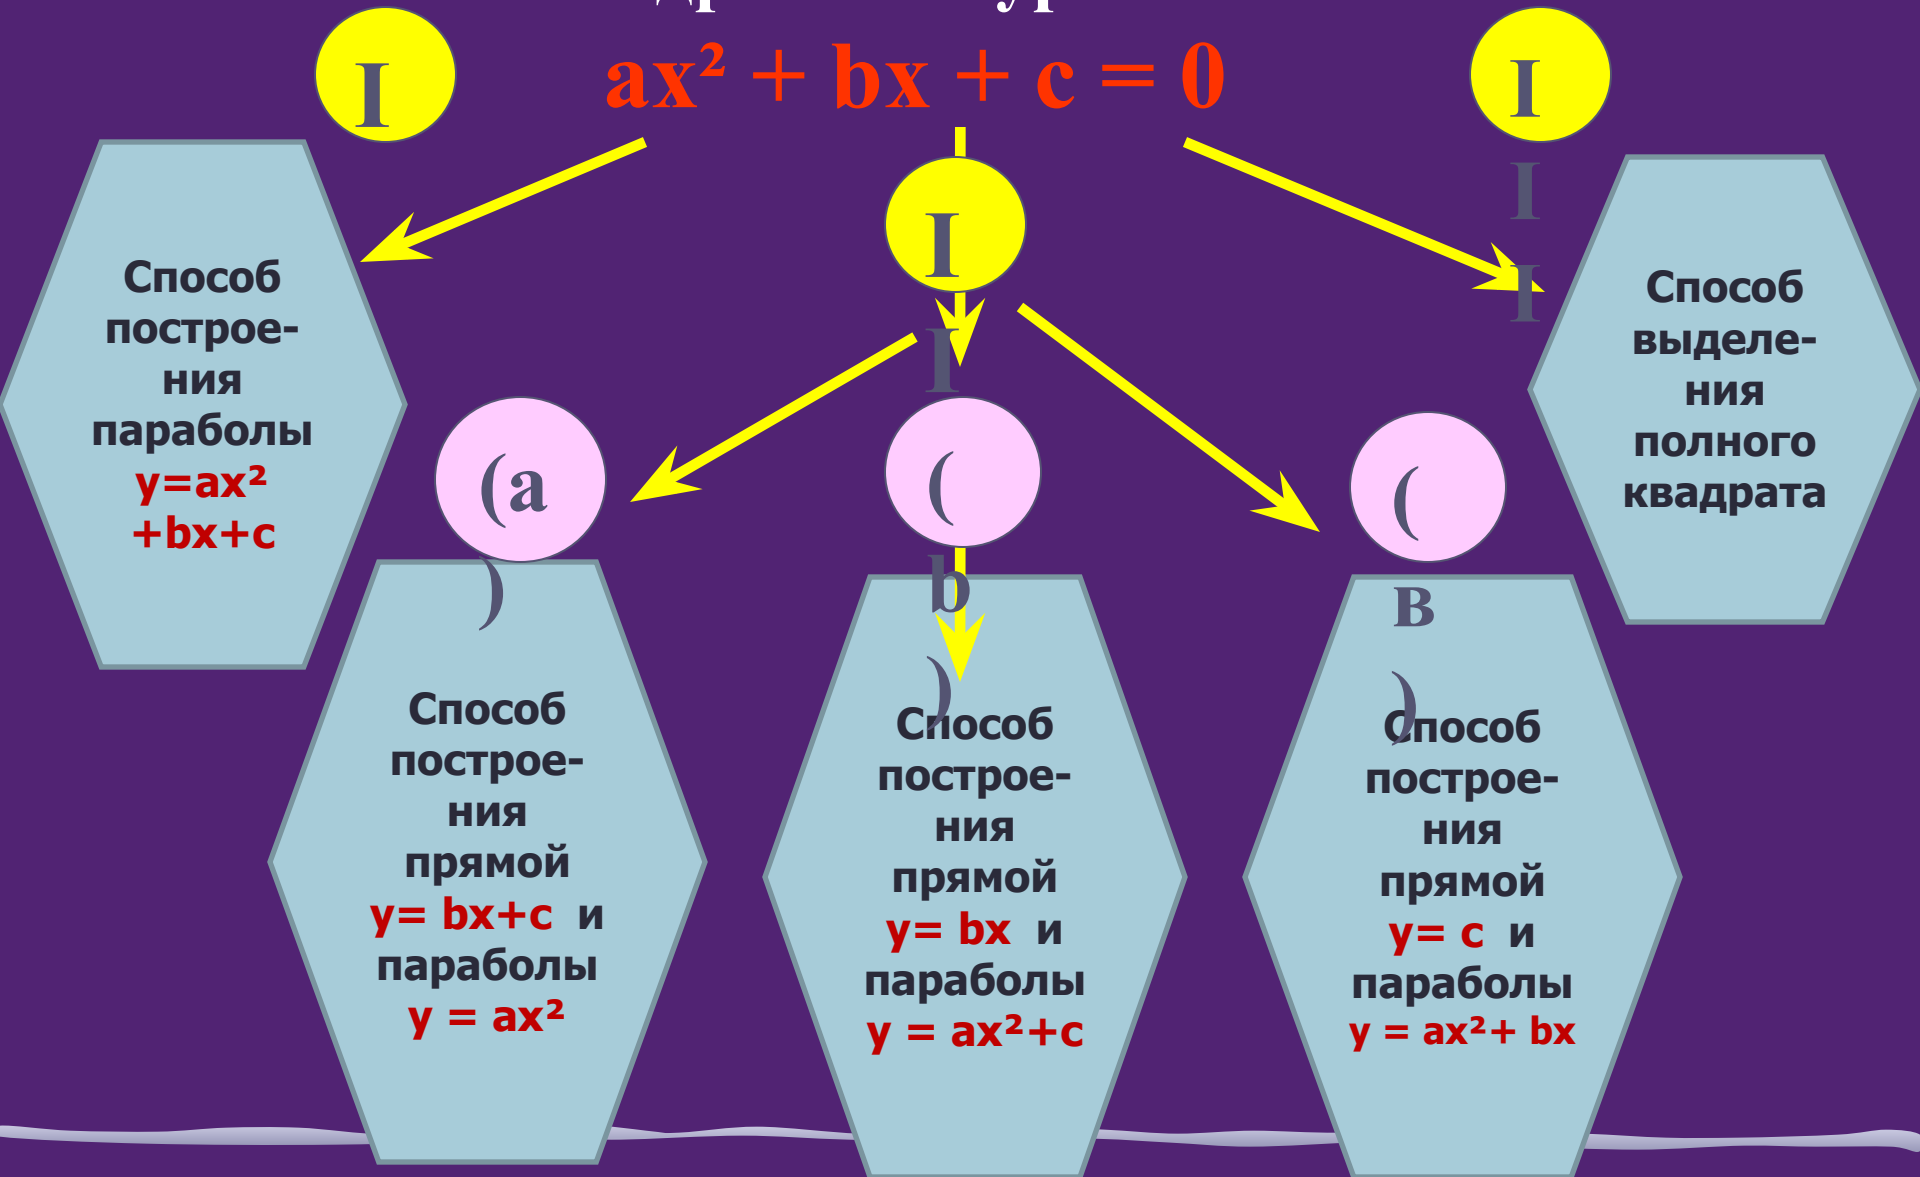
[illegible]

$ax^2 + bx + c = 0$

I

Способ построения параболы $y=ax^2+bx+c$

I

I

I

II

Способ выделения полного квадрата

(а)

Способ построения прямой $y= bx+c$ и параболы $y = ax^2$

(b)

Способ построения прямой $y= bx$ и параболы $y = ax^2+c$

(в)

Способ построения прямой $y= c$ и параболы $y = ax^2+ bx$